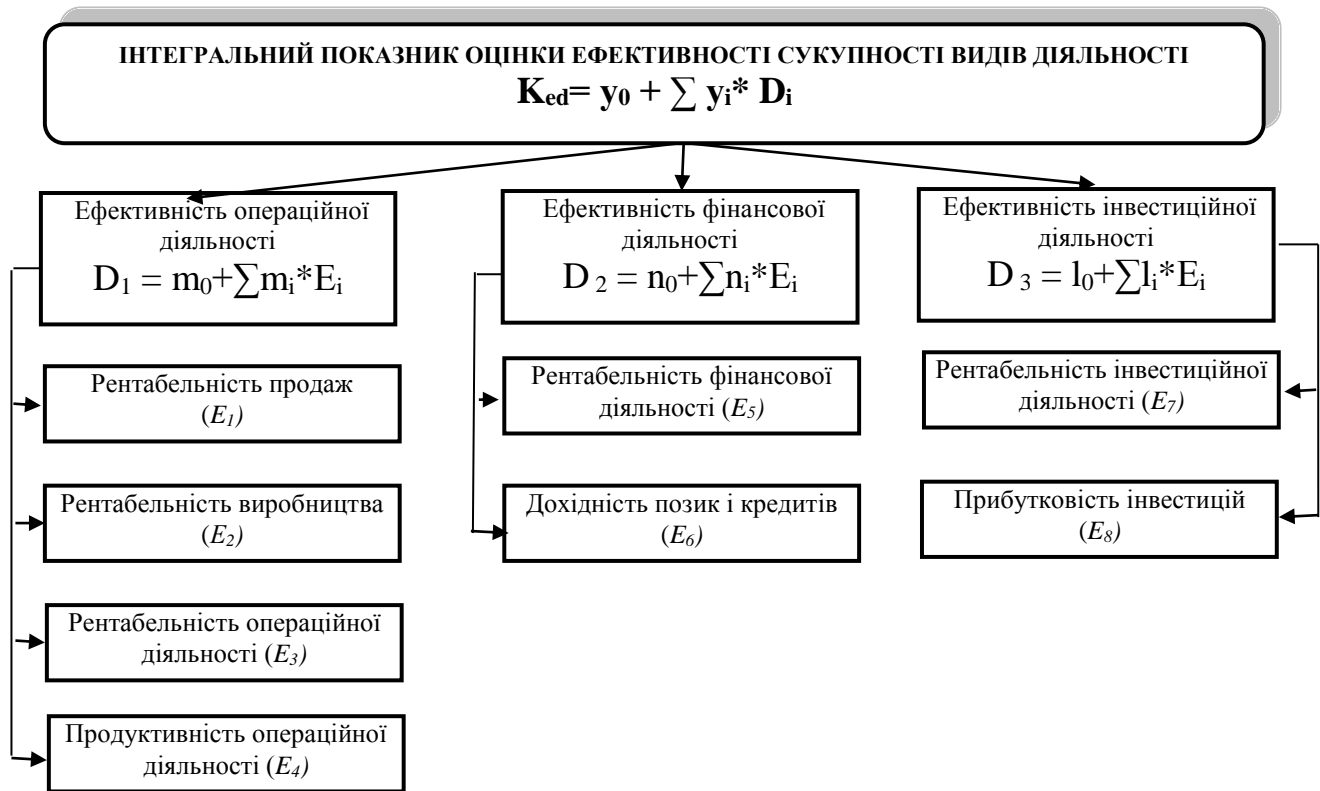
ІНТЕГРАЛЬНИЙ ПОКАЗНИК ОЦІНКИ ЕФЕКТИВНОСТІ СУКУПНОСТІ ВИДІВ ДІЯЛЬНОСТІ
$K_{ed} = y_0 + \sum y_i * D_i$

Ефективність операційної діяльності
$D_1 = m_0 + \sum m_i * E_i$

Ефективність фінансової діяльності
$D_2 = n_0 + \sum n_i * E_i$

Ефективність інвестиційної діяльності
$D_3 = l_0 + \sum l_i * E_i$

Рентабельність продаж ($E_1$)

Рентабельність виробництва ($E_2$)

Рентабельність операційної діяльності ($E_3$)

Продуктивність операційної діяльності ($E_4$)

Рентабельність фінансової діяльності ($E_5$)

Дохідність позик і кредитів ($E_6$)

Рентабельність інвестиційної діяльності ($E_7$)

Прибутковість інвестицій ($E_8$)